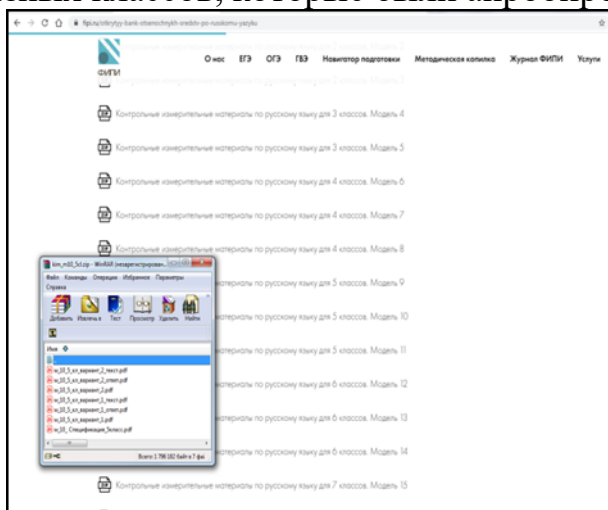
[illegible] которые были загружены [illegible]

fipi.ru/otkrytyy-bank-otsenochnykh-sredstv-po-russkomu-yazyku

ФИПИ

О нас ЕГЭ ОГЭ ГВЭ Навигатор подготовки Методическая копилка Журнал ФИПИ Услуги

Контрольные измерительные материалы по русскому языку для 3 классов. Модель 4

Контрольные измерительные материалы по русскому языку для 3 классов. Модель 5

Контрольные измерительные материалы по русскому языку для 4 классов. Модель 6

Контрольные измерительные материалы по русскому языку для 4 классов. Модель 7

Контрольные измерительные материалы по русскому языку для 4 классов. Модель 8

kim_m10_5cl.zip - WinRAR (незарегистрированная)

Файл Команды Операции Избранное Параметры Справка

Добавить Извлечь в Тест Просмотр Удалить Найти

Имя

m_10_5_кл_вариант_2_текст.pdf
m_10_5_кл_вариант_2_ответ.pdf
m_10_5_кл_вариант_2.pdf
m_10_5_кл_вариант_3_текст.pdf
m_10_5_кл_вариант_3_ответ.pdf
m_10_5_кл_вариант_3.pdf
m_10_Спецификация_5класс.pdf

Всего 2 798 182 байт в 7 фа

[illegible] по русскому языку для 5 классов. Модель 9

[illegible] по русскому языку для 5 классов. Модель 10

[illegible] по русскому языку для 5 классов. Модель 11

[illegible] по русскому языку для 6 классов. Модель 12

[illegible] по русскому языку для 6 классов. Модель 13

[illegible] по русскому языку для 6 классов. Модель 14

Контрольные измерительные материалы по русскому языку для 7 классов. Модель 15